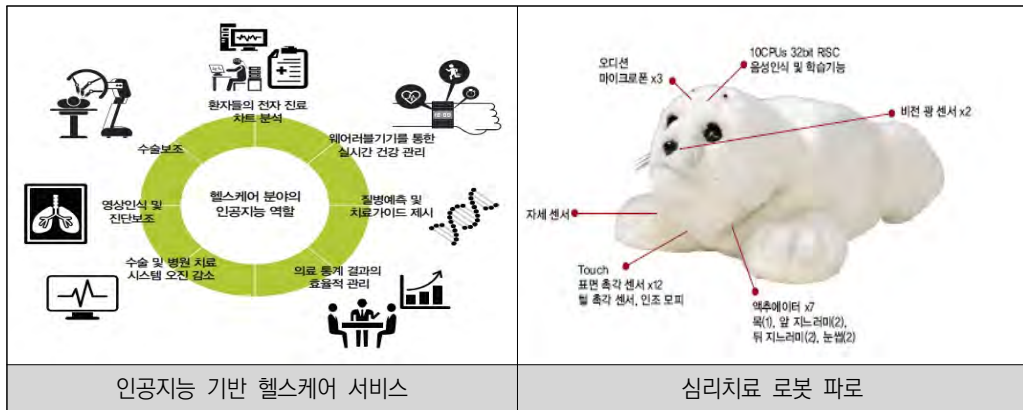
환자들의 전자 진료 차트 분석

웨어러블기기를 통한 실시간 건강 관리

질병예측 및 치료가이드 제시

의료 통계 결과의 효율적 관리

수술 및 병원 치료 시스템 오진 감소

영상인식 및 진단보조

수술보조

헬스케어 분야의 인공지능 역할

오디션 마이크로폰 x3

10CPUs 32bit RSC 음성인식 및 학습기능

비전 광 센서 x2

자세 센서

Touch 표면 촉각 센서 x12 털 촉각 센서, 인조 모피

액추에이터 x7 목(1), 앞 지느러미(2), 뒤 지느러미(2), 눈썹(2)

| 인공지능 기반 헬스케어 서비스 | 심리치료 로봇 파로 |
|---|---|